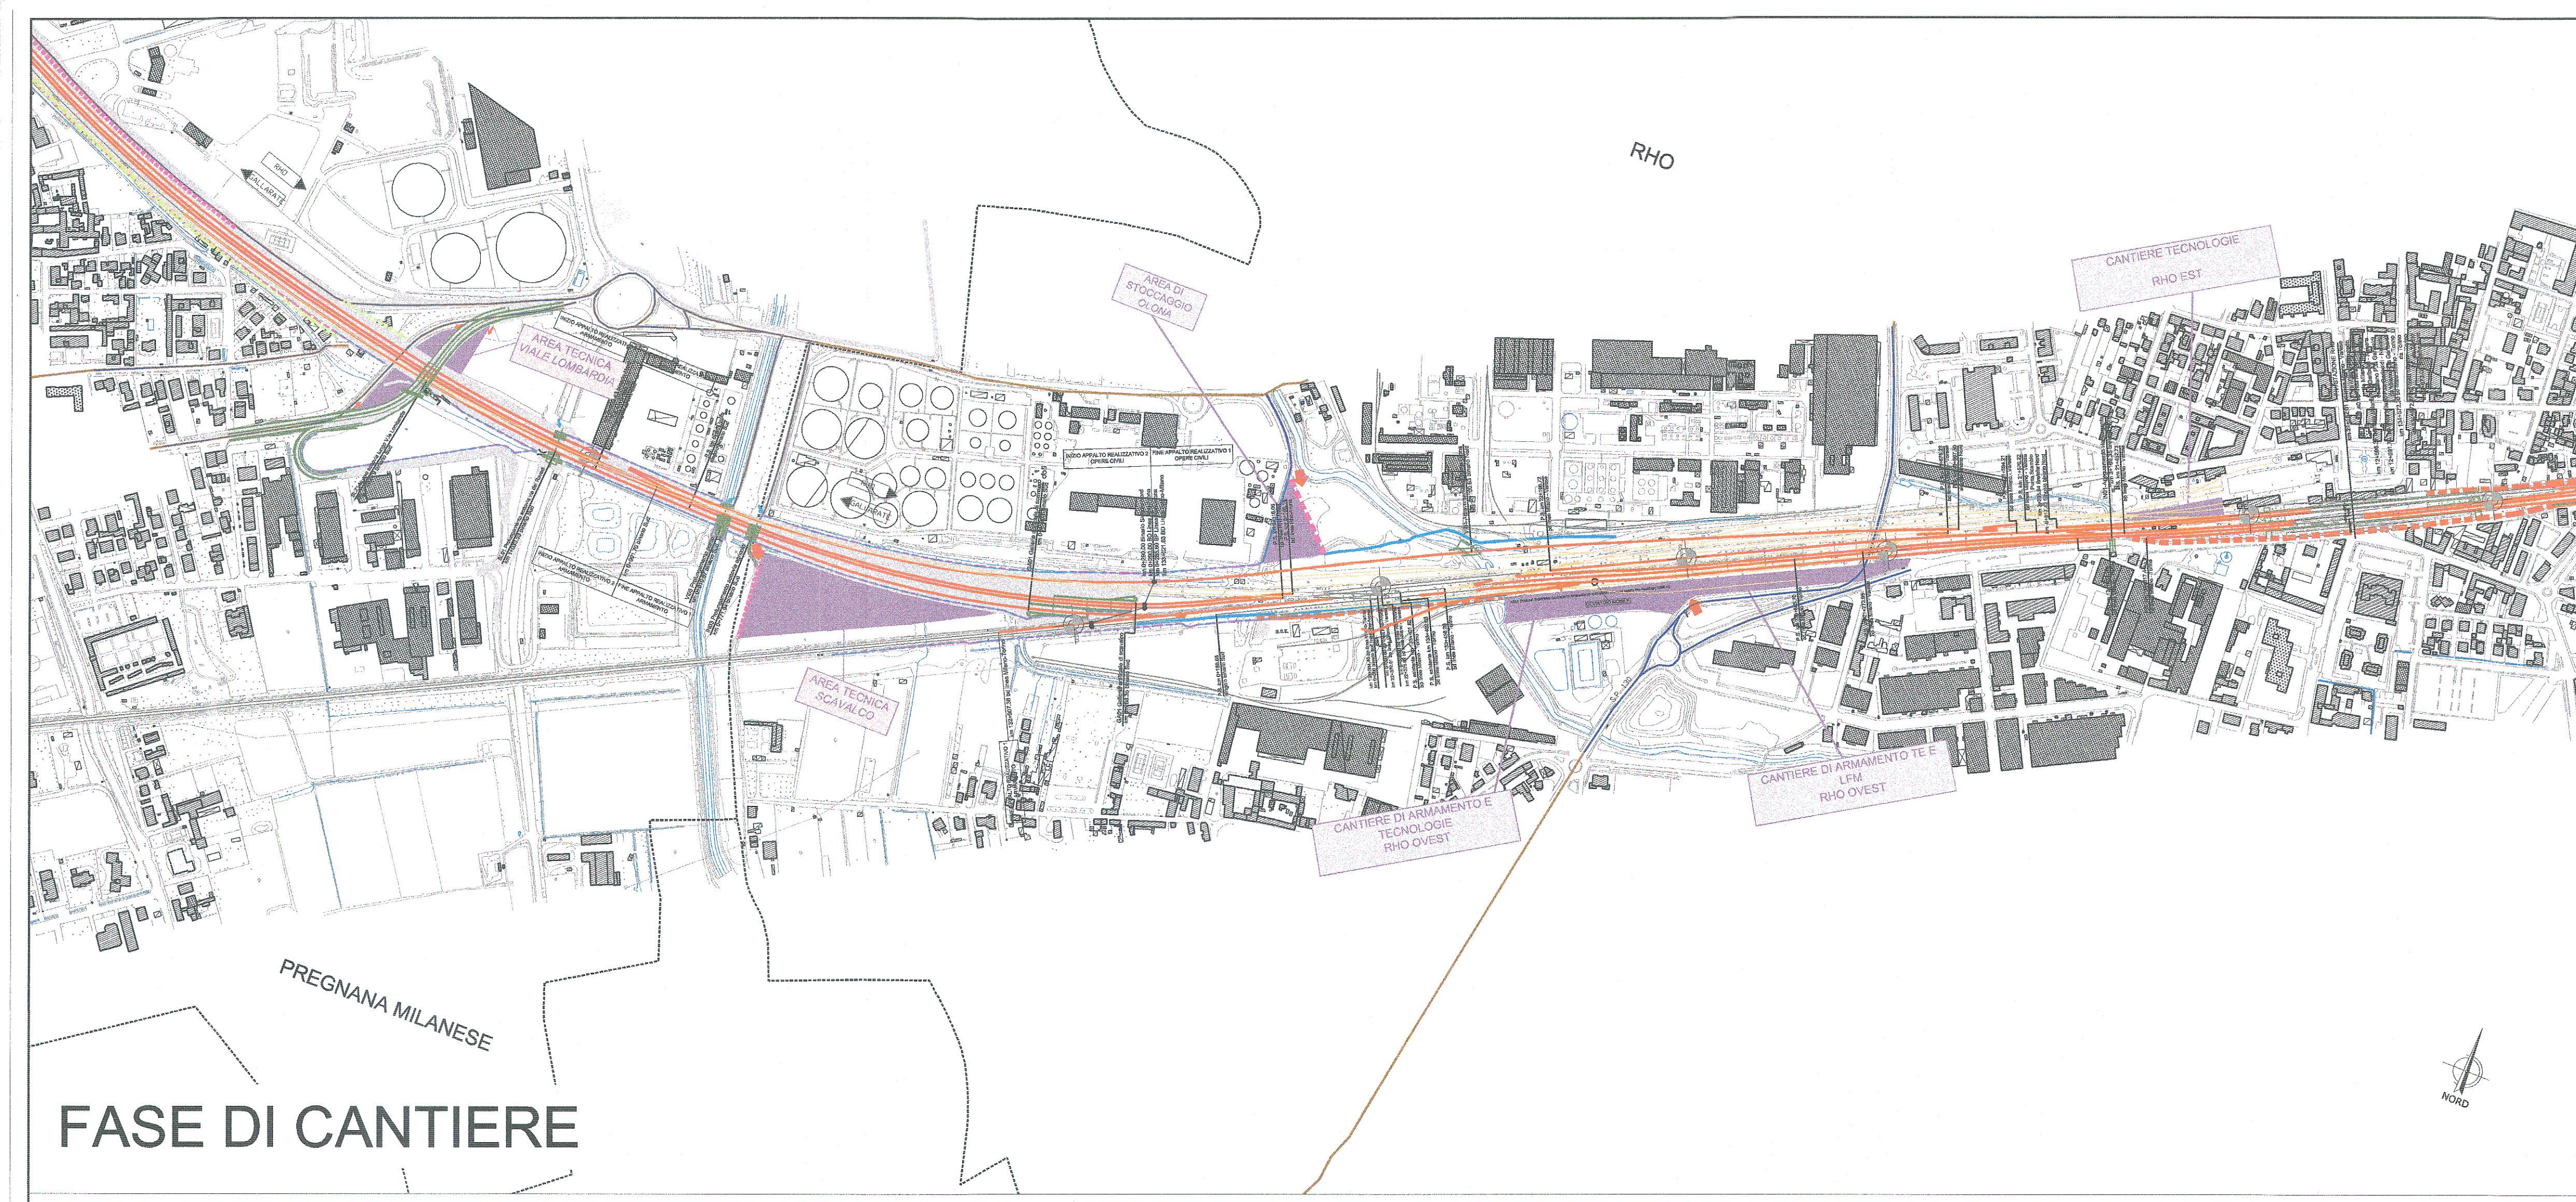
RHO

CANTIERE TECNOLOGIE
RHO EST

AREA DI STOCCAGGIO OLONA

AREA TECNICA VIALE LOMBARDIA

RHO

GALLARATE

INIZIO APPALTO REALIZZATIVO 2 ARMAMENTO

INIZIO APPALTO REALIZZATIVO 2 OPERE CIVILI

FINE APPALTO REALIZZATIVO 1 OPERE CIVILI

GALLARATE

INIZIO APPALTO REALIZZATIVO 2

FINE APPALTO REALIZZATIVO 1 ARMAMENTO

AREA TECNICA SCAVALCO

CANTIERE DI ARMAMENTO E TECNOLOGIE RHO OVEST

CANTIERE DI ARMAMENTO TE E LFM RHO OVEST

PREGNANA MILANESE

NORD

FASE DI CANTIERE